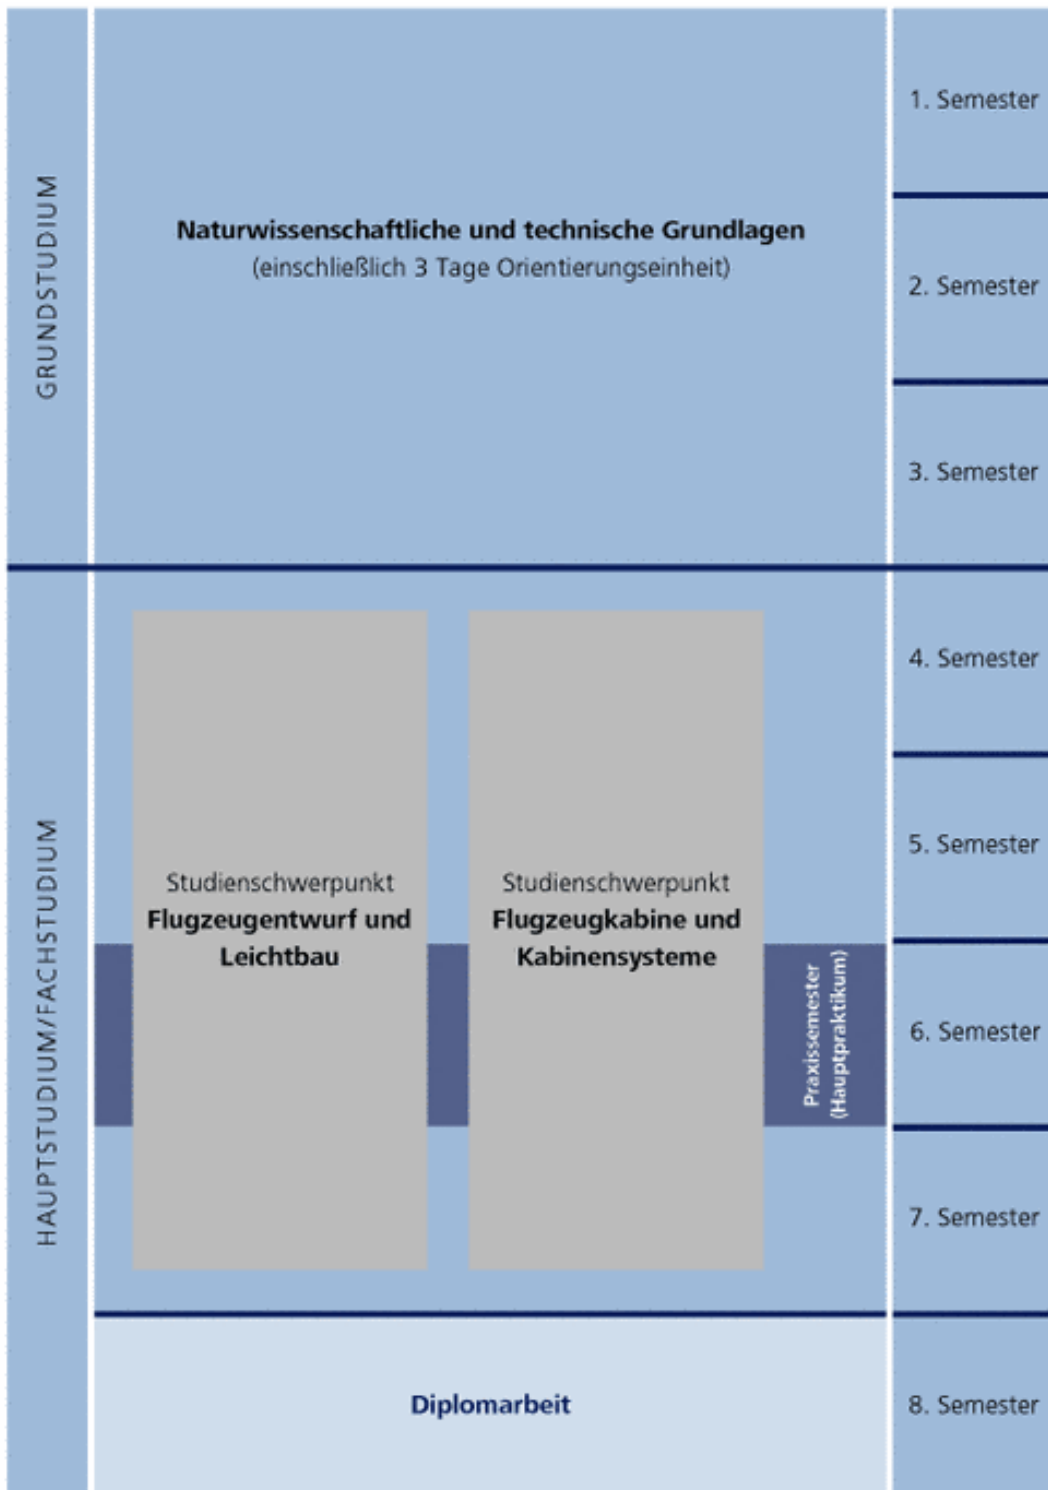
GRUNDSTUDIUM

Naturwissenschaftliche und technische Grundlagen
(einschließlich 3 Tage Orientierungseinheit)

1. Semester

2. Semester

3. Semester

HAUPTSTUDIUM/FACHSTUDIUM

Studienschwerpunkt
Flugzeugentwurf und Leichtbau

Studienschwerpunkt
Flugzeugkabine und Kabinensysteme

Praxissemester
(Hauptpraktikum)

4. Semester

5. Semester

6. Semester

7. Semester

Diplomarbeit

8. Semester